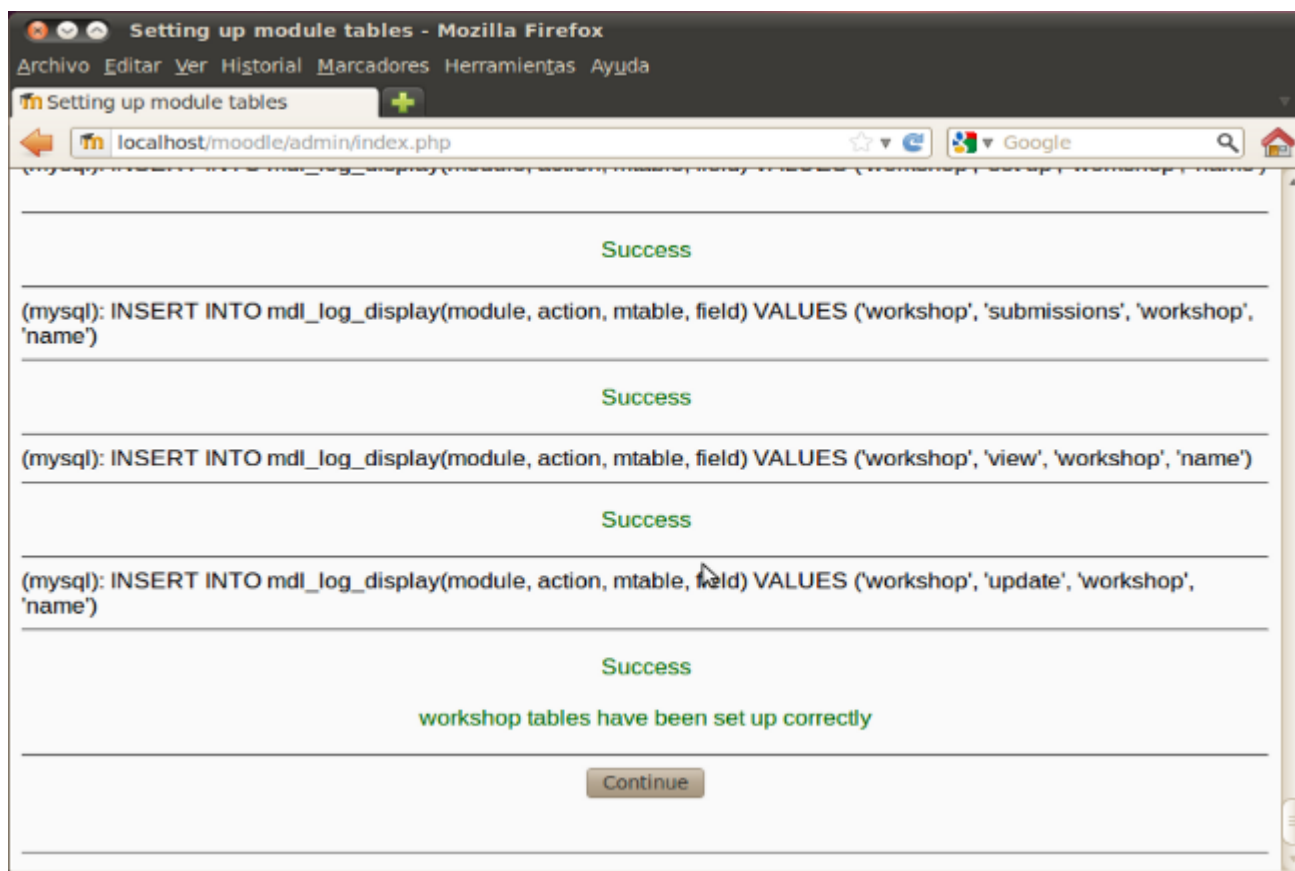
Setting up module tables - Mozilla Firefox
Archivo Editar Ver Historial Marcadores Herramientas Ayuda
Setting up module tables
localhost/moodle/admin/index.php
Google
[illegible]

Success

(mysql): INSERT INTO mdl_log_display(module, action, mtable, field) VALUES ('workshop', 'submissions', 'workshop', 'name')

Success

(mysql): INSERT INTO mdl_log_display(module, action, mtable, field) VALUES ('workshop', 'view', 'workshop', 'name')

Success

(mysql): INSERT INTO mdl_log_display(module, action, mtable, field) VALUES ('workshop', 'update', 'workshop', 'name')

Success

workshop tables have been set up correctly

Continue